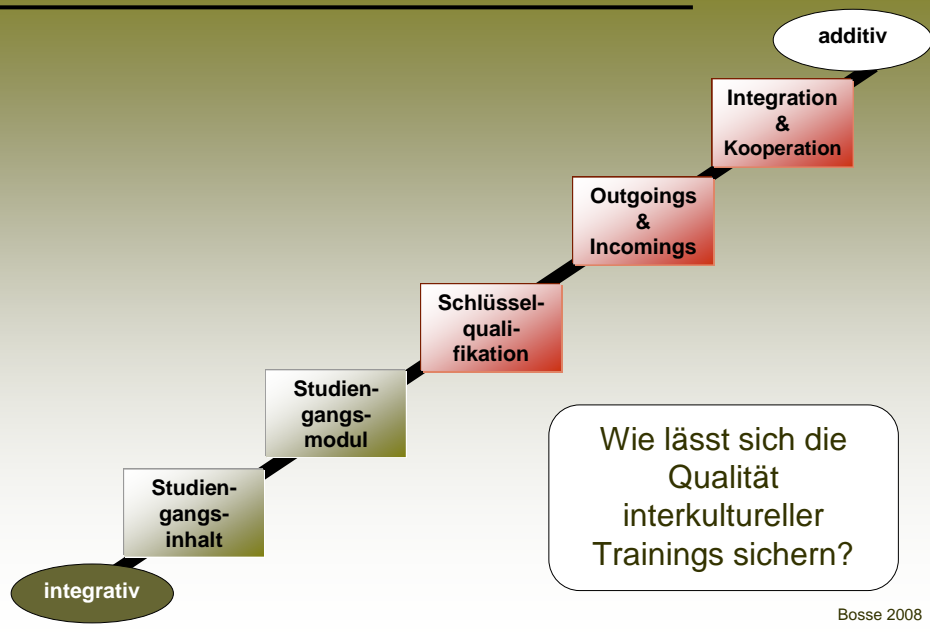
additiv

Integration & Kooperation

Outgoings & Incomings

Schlüsselqualifikation

Studiengangsmodul

Studiengangsinhalt

integrativ

Wie lässt sich die Qualität interkultureller Trainings sichern?

Bosse 2008